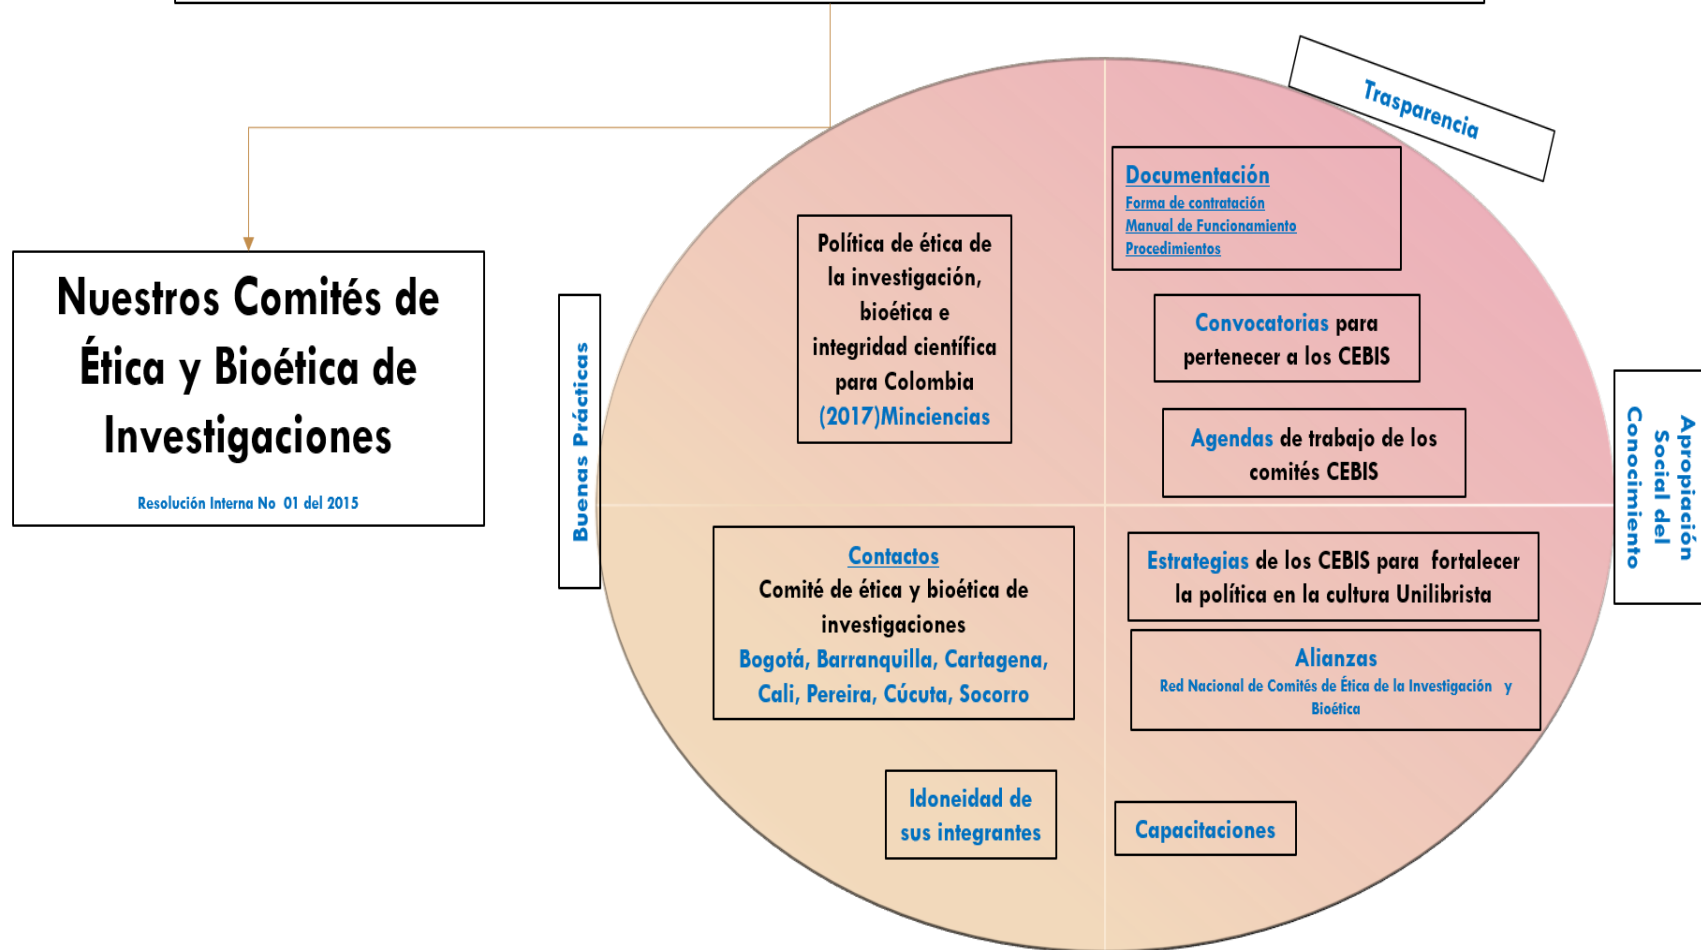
Nuestros Comités de Ética y Bioética de Investigaciones

Resolución Interna No 01 del 2015

Trasparencia

Buenas Prácticas

Apropiación Social del Conocimiento

Política de ética de la investigación, bioética e integridad científica para Colombia (2017)Minciencias

Documentación
Forma de contratación
Manual de Funcionamiento
Procedimientos

Convocatorias para pertenecer a los CEBIS

Agendas de trabajo de los comités CEBIS

Contactos
Comité de ética y bioética de investigaciones
Bogotá, Barranquilla, Cartagena, Cali, Pereira, Cúcuta, Socorro

Estrategias de los CEBIS para fortalecer la política en la cultura Unilibrista

Alianzas
Red Nacional de Comités de Ética de la Investigación y Bioética

Idoneidad de sus integrantes

Capacitaciones